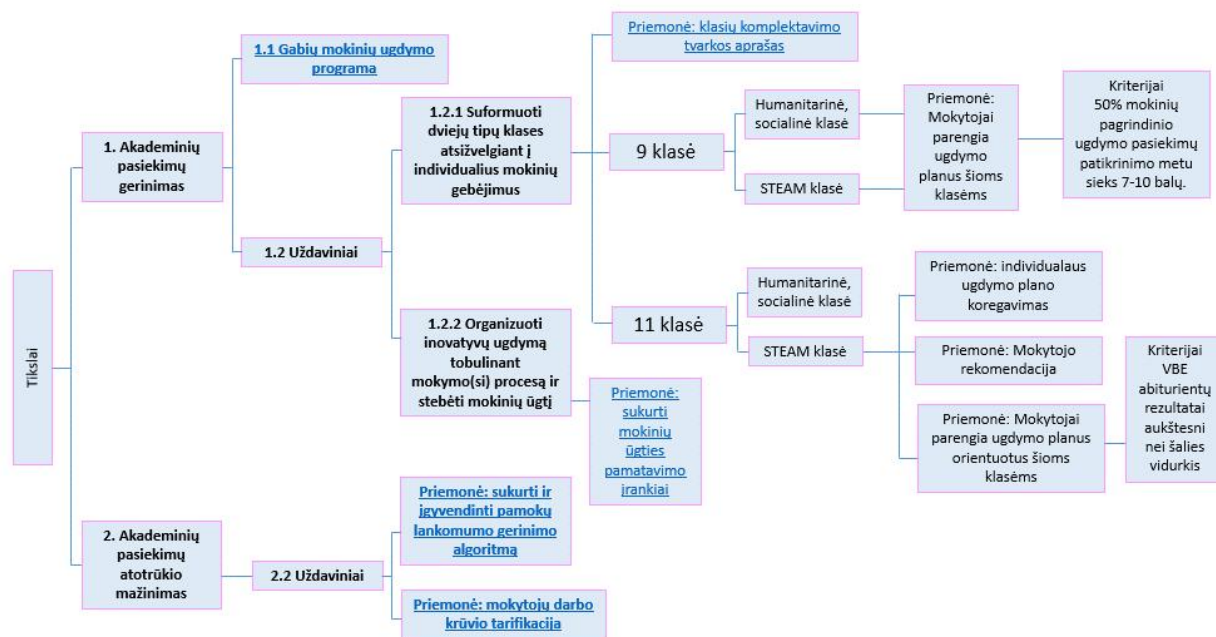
Tikslai

1. Akademinių pasiekimų gerinimas

1.1 Gabių mokinių ugdymo programa

1.2 Uždaviniai

1.2.1 Suformuoti dviejų tipų klases atsižvelgiant į individualius mokinių gebėjimus

Priemonė: klasių komplektavimo tvarkos aprašas

9 klasė

Humanitarinė, socialinė klasė

STEAM klasė

Priemonė: Mokytojai parengia ugdymo planus šioms klasėms

Kriterijai 50% mokinių pagrindinio ugdymo pasiekimų patikrinimo metu sieks 7-10 balų.

1.2.2 Organizuoti inovatyvų ugdymą tobulinant mokymo(si) procesą ir stebėti mokinių ūgtį

Priemonė: sukurti mokinių ūgties pamatavimo įrankiai

11 klasė

Humanitarinė, socialinė klasė

STEAM klasė

Priemonė: individualaus ugdymo plano koregavimas

Priemonė: Mokytojo rekomendacija

Priemonė: Mokytojai parengia ugdymo planus orientuotus šioms klasėms

Kriterijai VBE abiturientų rezultatai aukštesni nei šalies vidurkis

2. Akademinių pasiekimų atotrūkio mažinimas

2.2 Uždaviniai

Priemonė: sukurti ir įgyvendinti pamokų lankomumo gerinimo algoritmą

Priemonė: mokytojų darbo krūvio tarifikacija